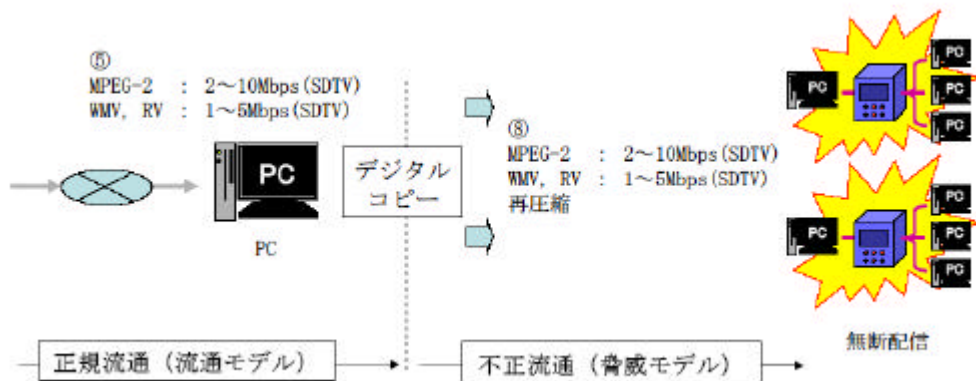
⑤
MPEG-2 : 2～10Mbps(SDTV)
WMV, RV : 1～5Mbps(SDTV)

PC

PC

デジタル
コピー

⑧
MPEG-2 : 2～10Mbps(SDTV)
WMV, RV : 1～5Mbps(SDTV)
再圧縮

PC
PC
PC
PC

PC
PC
PC
PC

無断配信

正規流通（流通モデル）

不正流通（脅威モデル）